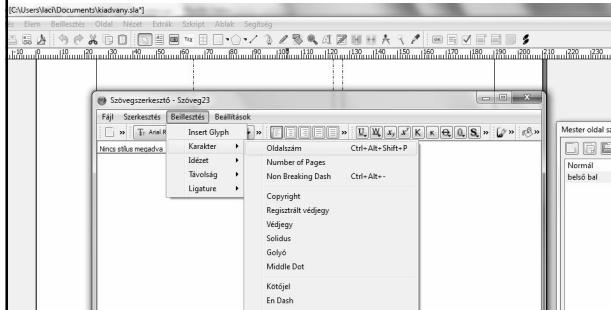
[C:\Users\laci\Documents\kiadvany.sla*]

Elem Beillesztés Oldal Nézet Extrák Szkript Ablak Segítség

Szövegszerkesztő - Szöveg23

Fájl Szerkesztés Beillesztés Beállítások

Nincs stílus megadva

Insert Glyph
Karakter
Idézet
Távolság
Ligature

Oldalszám Ctrl+Alt+Shift+P
Number of Pages
Non Breaking Dash Ctrl+Alt+-
Copyright
Regisztrált védjegy
Védjegy
Solidus
Golyó
Middle Dot
Kötőjel
En Dash

Mester oldal sz
Normál
belső bal